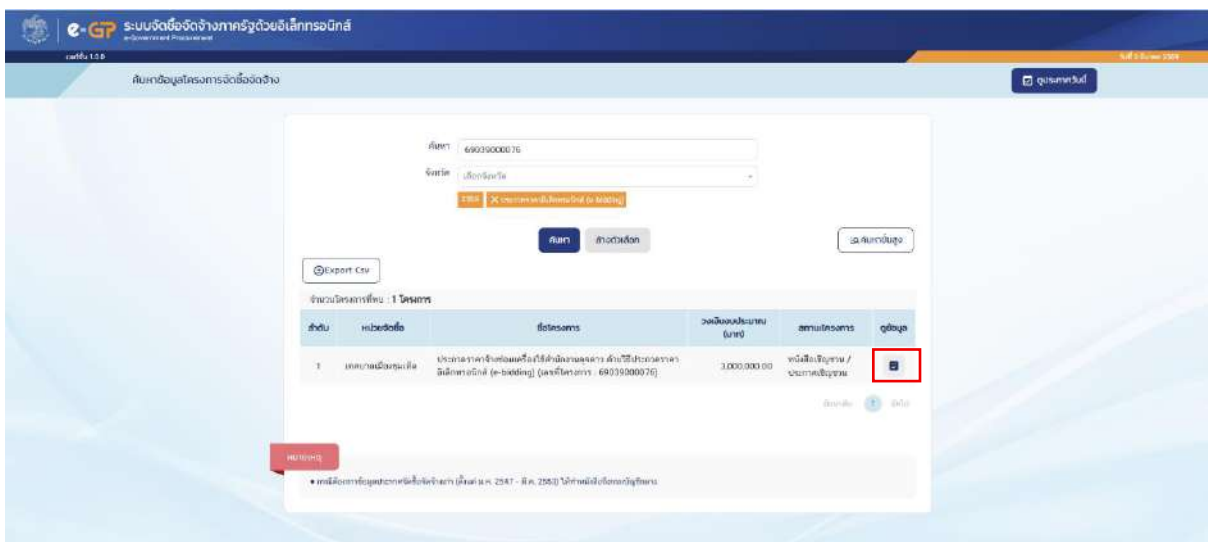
e-GP ระบบจัดซื้อจัดจ้างภาครัฐด้วยอิเล็กทรอนิกส์
e-Government Procurement

ค้นหาข้อมูลโครงการจัดซื้อจัดจ้าง

ดูประกาศวันนี้

ค้นหา 69039000076
จังหวัด เลือกจังหวัด
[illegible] ✕ ประกวดราคาอิเล็กทรอนิกส์ (e-bidding)

ค้นหา ล้างตัวเลือก ค้นหาขั้นสูง

Export Csv

จำนวนโครงการที่พบ : 1 โครงการ

| ลำดับ | หน่วยจัดซื้อ | ชื่อโครงการ | วงเงินงบประมาณ (บาท) | สถานะโครงการ | ดูข้อมูล |
|---|---|---|---|---|---|
| 1 | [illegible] | ประกวดราคาจ้างซ่อมแซมเครื่อง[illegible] ด้วยวิธีประกวดราคาอิเล็กทรอนิกส์ (e-bidding) (เลขที่โครงการ : 69039000076) | 3,000,000.00 | หนังสือเชิญชวน / ประกาศเชิญชวน | |

ก่อนหน้า 1 ถัดไป

หมายเหตุ
• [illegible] (ตั้งแต่ พ.ศ. 2547 - พ.ศ. 2563) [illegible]